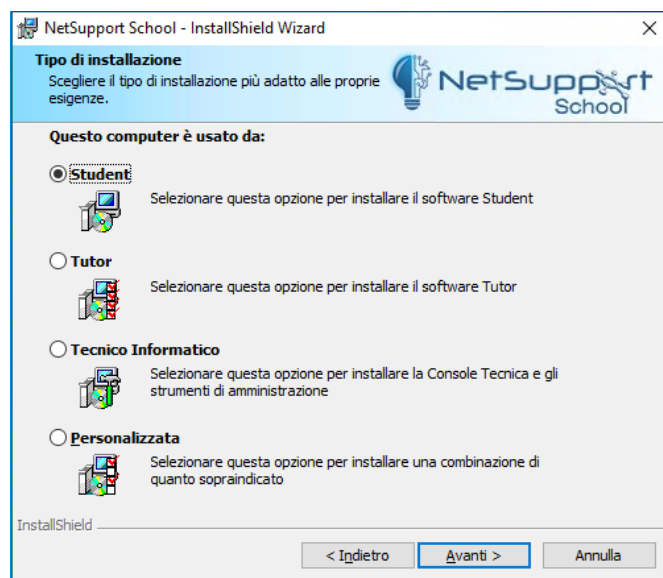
NetSupport School - InstallShield Wizard

Tipo di installazione
Scegliere il tipo di installazione più adatto alle proprie esigenze.

NetSupport School

Questo computer è usato da:

Student
Selezionare questa opzione per installare il software Student

Tutor
Selezionare questa opzione per installare il software Tutor

Tecnico Informatico
Selezionare questa opzione per installare la Console Tecnica e gli strumenti di amministrazione

Personalizzata
Selezionare questa opzione per installare una combinazione di quanto sopraindicato

InstallShield

< Indietro
Avanti >
Annulla